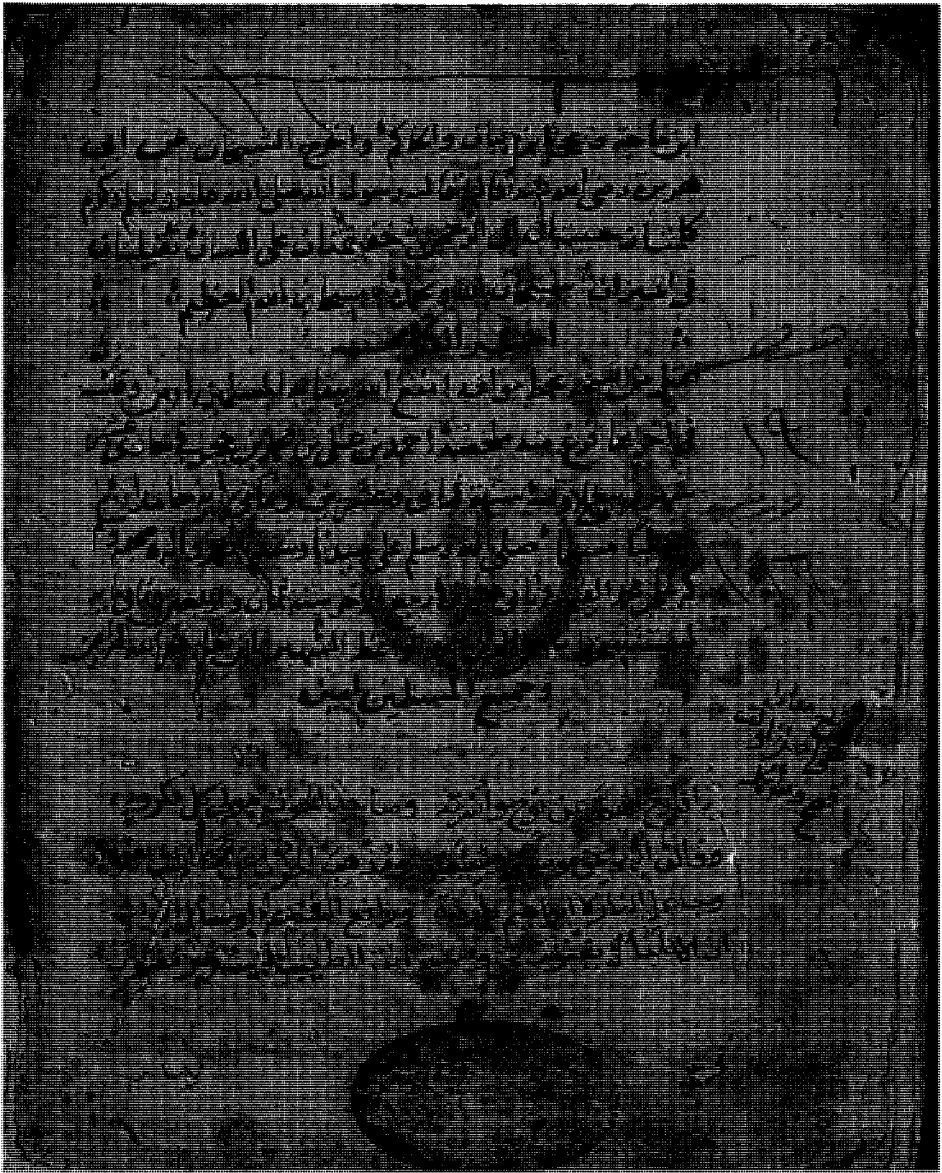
ابن ماجه وصححه ابن حبان والحاكم واخرج الشيخان عن ابي هريرة رضي الله عنه قال قال رسول الله صلى الله عليه وسلم كلمتان حبيبتان الى الرحمن خفيفتان على اللسان ثقيلتان في الميزان سبحان الله وبحمده سبحان الله العظيم

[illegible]

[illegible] الحسن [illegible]

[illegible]

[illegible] صلى الله وسلم على سيدنا محمد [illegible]

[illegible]

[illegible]

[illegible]

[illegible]

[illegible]

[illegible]

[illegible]